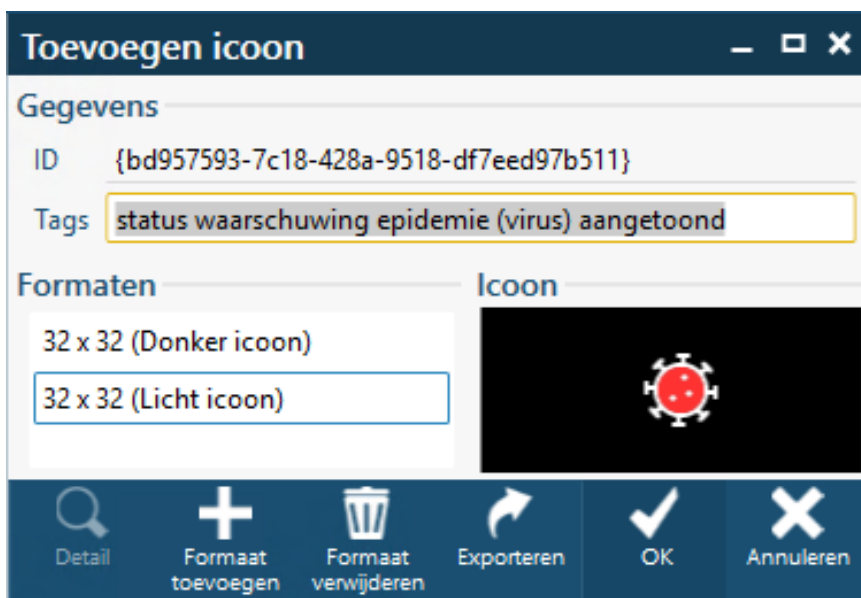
Toevoegen icoon

Gegevens

ID {bd957593-7c18-428a-9518-df7eed97b511}

Tags status waarschuwing epidemie (virus) aangetoond

Formaten

32 x 32 (Donker icoon)

32 x 32 (Licht icoon)

Icoon

Detail

Formaat toevoegen

Formaat verwijderen

Exporteren

OK

Annuleren